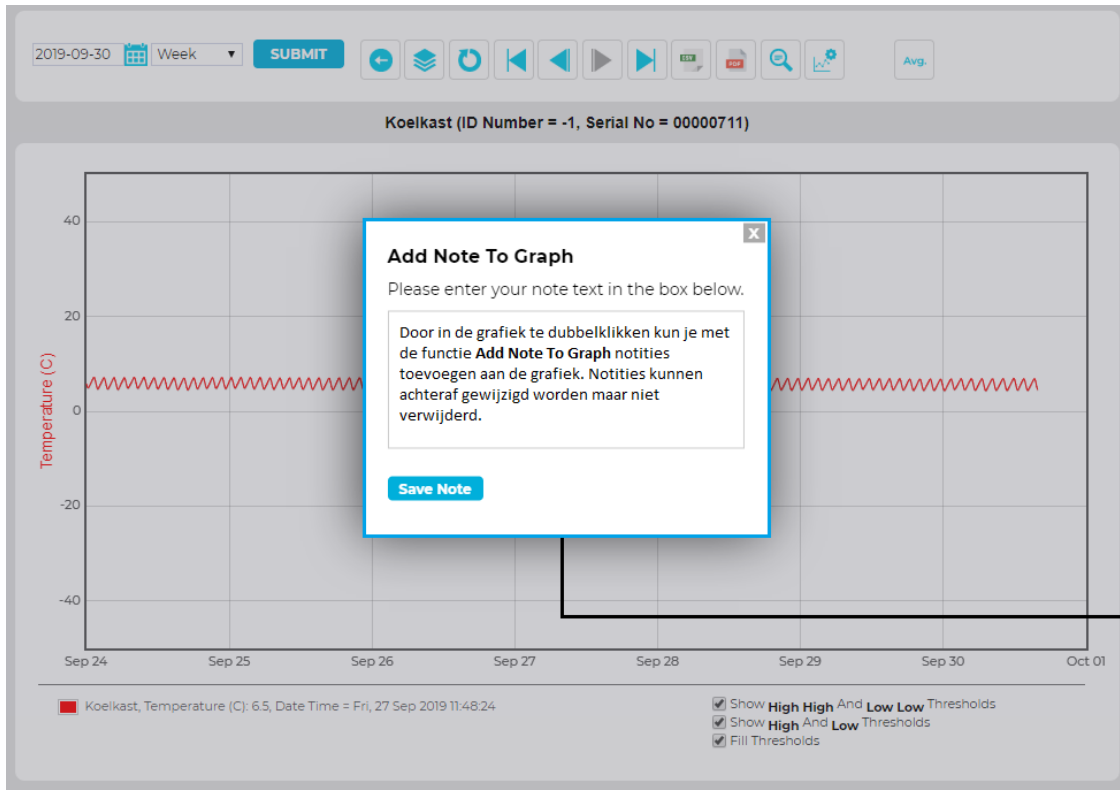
2019-09-30 Week SUBMIT

Avg.

Koelkast (ID Number = -1, Serial No = 00000711)

40

20

0

-20

-40

Temperature (C)

Sep 24 Sep 25 Sep 26 Sep 27 Sep 28 Sep 29 Sep 30 Oct 01

Add Note To Graph

Please enter your note text in the box below.

Door in de grafiek te dubbelklikken kun je met de functie **Add Note To Graph** notities toevoegen aan de grafiek. Notities kunnen achteraf gewijzigd worden maar niet verwijderd.

Save Note

Koelkast, Temperature (C): 6.5, Date Time = Fri, 27 Sep 2019 11:48:24

Show **High High** And **Low Low** Thresholds
Show **High** And **Low** Thresholds
Fill Thresholds